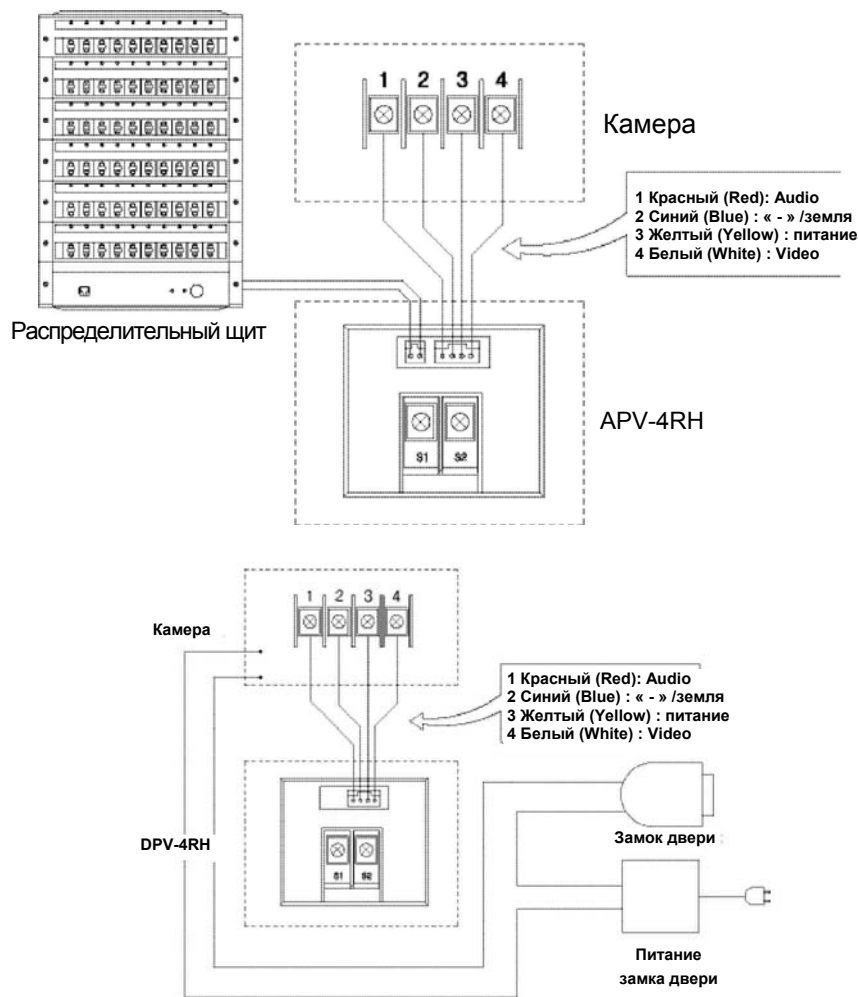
1 2 3 4

Камера

1 Красный (Red): Audio
2 Синий (Blue) : « - » /земля
3 Желтый (Yellow) : питание
4 Белый (White) : Video

Распределительный щит

S1 S2

APV-4RH

1 2 3 4

Камера

1 Красный (Red): Audio
2 Синий (Blue) : « - » /земля
3 Желтый (Yellow) : питание
4 Белый (White) : Video

DPV-4RH

S1 S2

Замок двери

Питание замка двери